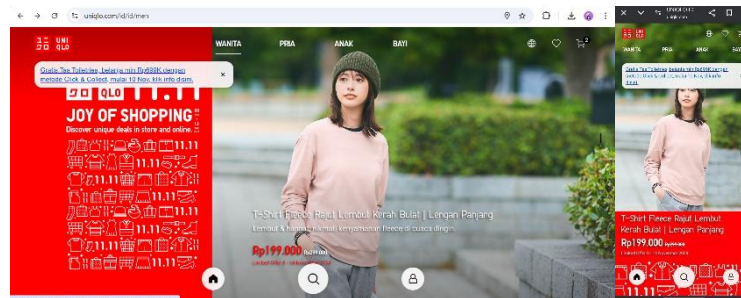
uniqlo.com/id/id/men

UNI QLO

WANITA PRIA ANAK BAYI

Gratis Tas Tote Bag, belanja min Rp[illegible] dengan metode Click & Collect, mulai 10 Nov. klik info disini.

ユニクロ QLO 11.11

JOY OF SHOPPING

Discover unique deals in store and online.

11.11

T-Shirt Fleece Rajut Lembut Kerah Bulat | Lengan Panjang

Lembut & hangat, nikmati kenyamanan fleece di cuaca dingin.

Rp199.000 Rp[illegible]

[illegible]

UNI QLO

WANITA PRIA ANAK BAYI

T-Shirt Fleece Rajut Lembut Kerah Bulat | Lengan Panjang

Rp199.000 Rp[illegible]

11.11